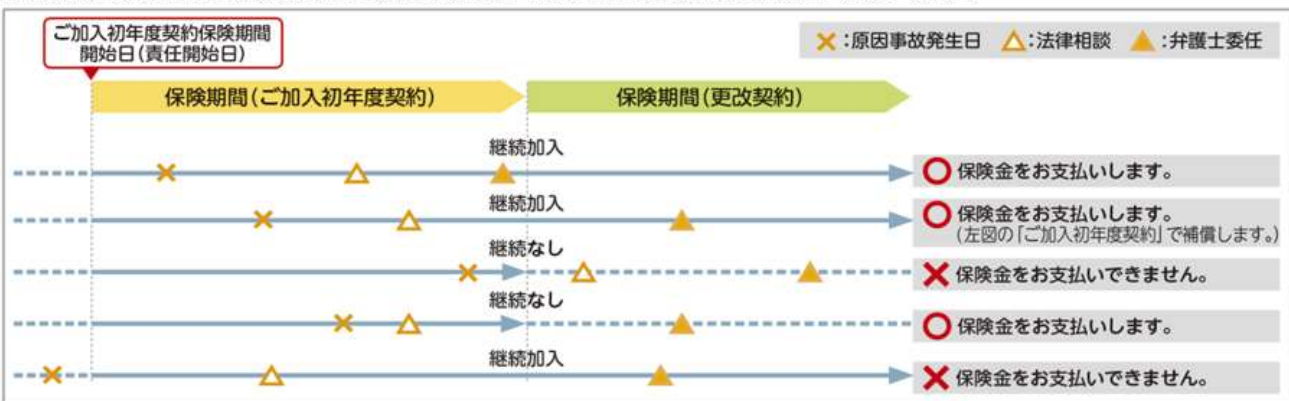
ご加入初年度契約保険期間
開始日(責任開始日)

×:原因事故発生日 △:法律相談 ▲:弁護士委任

保険期間(ご加入初年度契約)

保険期間(更改契約)

継続加入
○ 保険金をお支払いします。

継続加入
○ 保険金をお支払いします。
(左図の「ご加入初年度契約」で補償します。)

継続なし
× 保険金をお支払いできません。

継続なし
○ 保険金をお支払いします。

継続加入
× 保険金をお支払いできません。